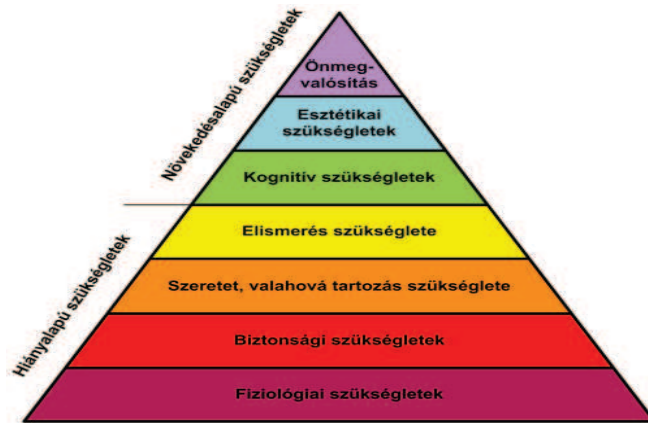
Növekedésalapú szükségletek

Önmegvalósítás

Esztétikai szükségletek

Kognitív szükségletek

Hiányalapú szükségletek

Elismerés szükséglete

Szeretet, valahová tartozás szükséglete

Biztonsági szükségletek

Fiziológiai szükségletek